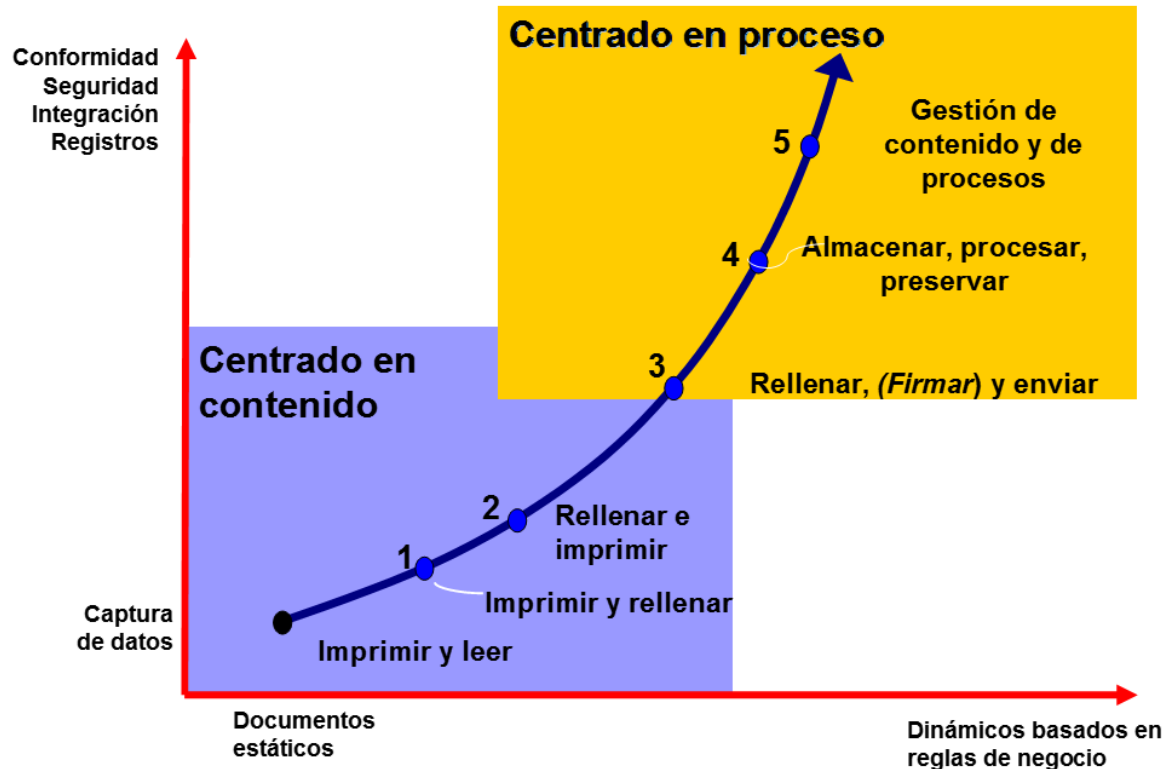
Conformidad
Seguridad
Integración
Registros

Centrado en proceso

Gestión de contenido y de procesos

5

4

Almacenar, procesar, preservar

3

Rellenar, *(Firmar)* y enviar

Centrado en contenido

2

Rellenar e imprimir

1

Imprimir y rellenar

Captura de datos

Imprimir y leer

Documentos estáticos

Dinámicos basados en reglas de negocio